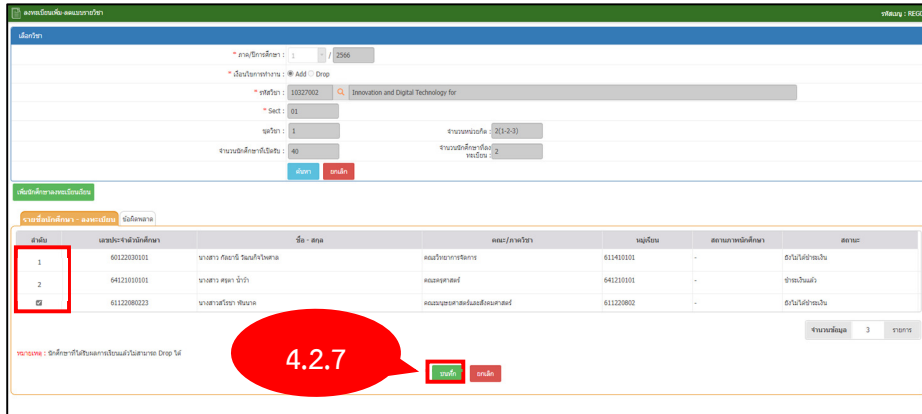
ลงทะเบียนเพิ่ม-ลดแบบรายวิชา

รหัสเมนู : REG

เลือกวิชา

* ภาค/ปีการศึกษา : 1 / 2566

* เงื่อนไขการทำงาน : Add Drop

* รหัสวิชา : 10327002 Innovation and Digital Technology for

* Sect : 01

ชุดวิชา : 1

จำนวนหน่วยกิต : 2(1-2-3)

จำนวนนักศึกษาที่เปิดรับ : 40

จำนวนนักศึกษาที่ลงทะเบียน : 2

ค้นหา ยกเลิก

เพิ่มนักศึกษาลงทะเบียน

รายชื่อนักศึกษา - ลงทะเบียน ข้อผิดพลาด

| ลำดับ | เลขประจำตัวนักศึกษา | ชื่อ - สกุล | คณะ/ภาควิชา | หมู่เรียน | สถานภาพนักศึกษา | สถานะ |
|---|---|---|---|---|---|---|
| 1 | 60122030101 | นางสาว ภัสยานี วิมนกิจไพศาล | คณะวิทยาการจัดการ | 611410101 | - | ยังไม่ได้ชำระเงิน |
| 2 | 64121010101 | นางสาว ศรุดา น้ำรำ | คณะครุศาสตร์ | 641210101 | - | ชำระเงินแล้ว |
| ☑ | 61122080223 | นางสาวสไรยา พันนาค | คณะมนุษยศาสตร์และสังคมศาสตร์ | 611220802 | - | ยังไม่ได้ชำระเงิน |

จำนวนข้อมูล 3 รายการ

หมายเหตุ : นักศึกษาที่ได้รับผลการเรียนแล้วไม่สามารถ Drop ได้

4.2.7

บันทึก ยกเลิก